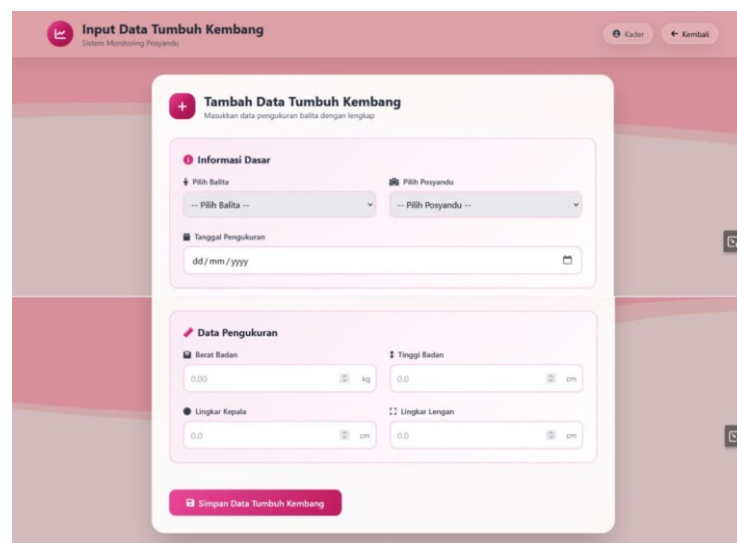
Input Data Tumbuh Kembang
Sistem Monitoring Posyandu

Kader
← Kembali

Tambah Data Tumbuh Kembang
Masukkan data pengukuran balita dengan lengkap

Informasi Dasar

Pilih Balita
-- Pilih Balita --

Pilih Posyandu
-- Pilih Posyandu --

Tanggal Pengukuran
dd/mm/yyyy

Data Pengukuran

Berat Badan
0.00 kg

Tinggi Badan
0.0 cm

Lingkar Kepala
0.0 cm

Lingkar Lengan
0.0 cm

Simpan Data Tumbuh Kembang